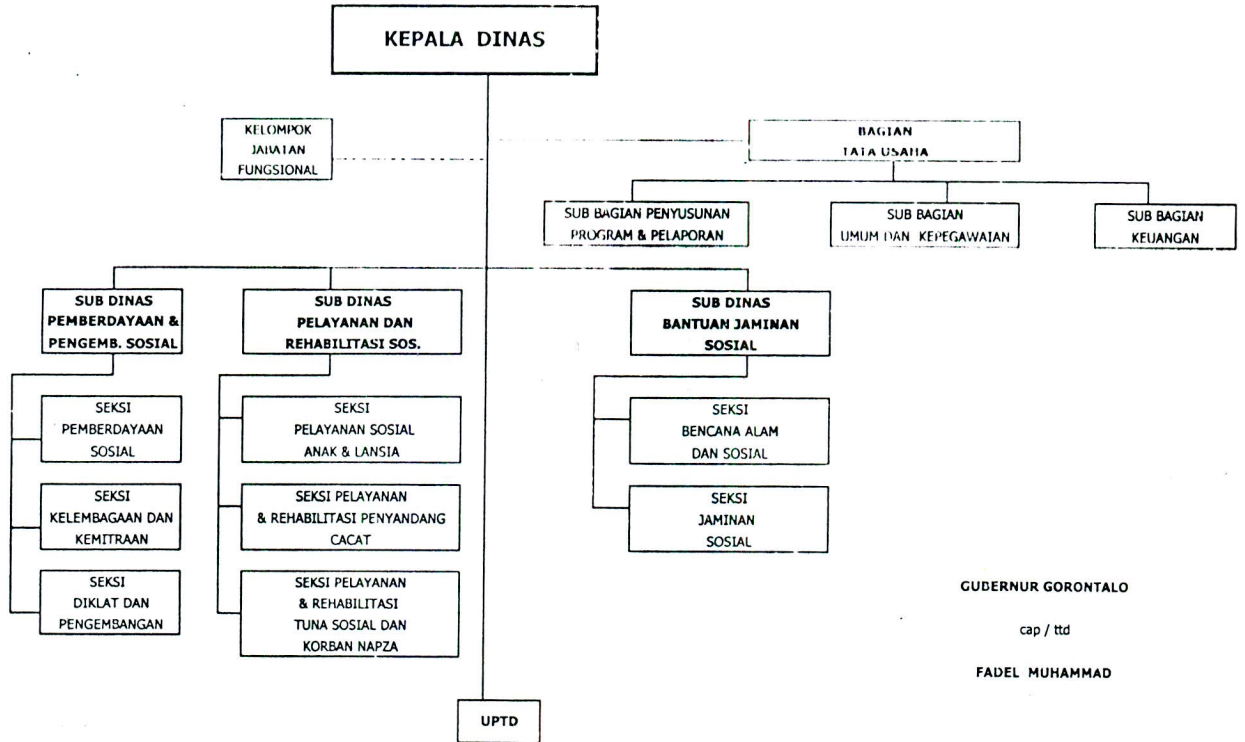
KEPALA DINAS

KELOMPOK JABATAN FUNGSIONAL

BAGIAN TATA USAHA

SUB BAGIAN PENYUSUNAN PROGRAM & PELAPORAN

SUB BAGIAN UMUM DAN KEPEGAWAIAN

SUB BAGIAN KEUANGAN

SUB DINAS PEMBERDAYAAN & PENGEMB. SOSIAL

SEKSI PEMBERDAYAAN SOSIAL

SEKSI KELEMBAGAAN DAN KEMITRAAN

SEKSI DIKLAT DAN PENGEMBANGAN

SUB DINAS PELAYANAN DAN REHABILITASI SOS.

SEKSI PELAYANAN SOSIAL ANAK & LANSIA

SEKSI PELAYANAN & REHABILITASI PENYANDANG CACAT

SEKSI PELAYANAN & REHABILITASI TUNA SOSIAL DAN KORBAN NAPZA

SUB DINAS BANTUAN JAMINAN SOSIAL

SEKSI BENCANA ALAM DAN SOSIAL

SEKSI JAMINAN SOSIAL

UPTD

GUBERNUR GORONTALO

cap / ttd

FADEL MUHAMMAD